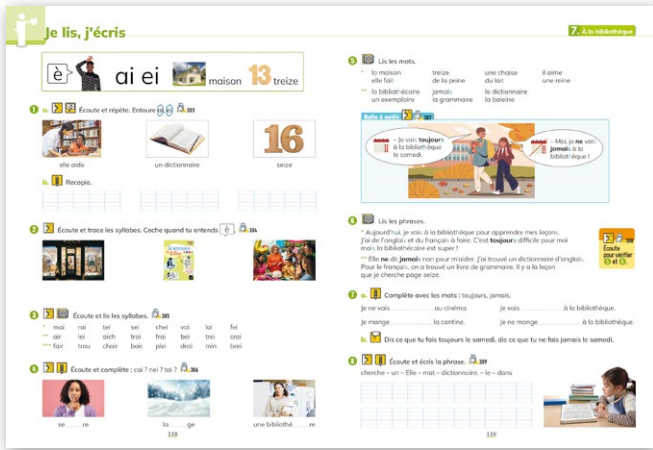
Je lis, j'écris

7. À la bibliothèque

è ai ei maison 13 treize

1 a. Écoute et répète. Entoure 303

elle aide un dictionnaire seize

16

b. Recopie.

2 Écoute et trace les syllabes. Coche quand tu entends è. 304

3 Écoute et lis les syllabes. 305

* mai rai tei sei chei voi lai fei
** air lei aich trai frai bei trei croi
*** fair trau chair bair plei droi min brei

4 Écoute et complète : ai ? ei ? 306

se.......re la.......ge une biblioth.......re

5 Lis les mots.

* la maison treize une chaise il aime
elle fait de la peine du lait une reine
** la bibliothécaire jamais le dictionnaire
un exemplaire la grammaire la baleine

Boîte à outils 307

– Je vais toujours à la bibliothèque le samedi.

– Moi, je ne vais jamais à la bibliothèque !

6 Lis les phrases.

* Aujourd'hui, je vais à la bibliothèque pour apprendre mes leçons. J'ai de l'anglais et du français à faire. C'est toujours difficile pour moi mais la bibliothécaire est super !
** Elle ne dit jamais non pour m'aider. J'ai trouvé un dictionnaire d'anglais. Pour le français, on a trouvé un livre de grammaire. Il y a la leçon que je cherche page seize.

308 Écoute pour vérifier 5 et 6.

7 a. Complète avec les mots : toujours, jamais.

Je ne vais.................. au cinéma. Je vais.................. à la bibliothèque.
Je mange.................. la cantine. Je ne mange.................. à la bibliothèque.

b. Dis ce que tu fais toujours le samedi, dis ce que tu ne fais jamais le samedi.

8 Écoute et écris la phrase. 309

cherche – un – Elle – mot – dictionnaire. – le – dans

118

119